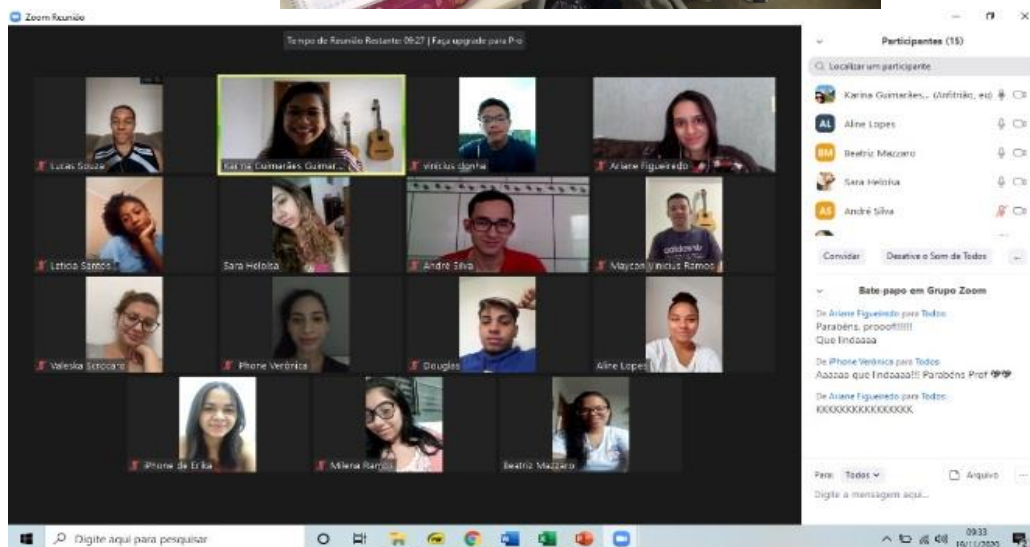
Zoom Reunião

Tempo de Reunião Restante: 09:27 | Faça upgrade para Pro

Lucas Souza
Karine Guimarães Guimar...
Vinicius Cunha
Ariane Figueiredo
Leticia Santos
Sara Heloisa
André Silva
Maycon Vinicius Ramos
Valeska Scoccaro
iPhone Verônica
Douglas
Aline Lopes
iPhone de Erika
Milena Ramos
Beatriz Mazzaro

Participantes (15)

Localizar um participante

Karina Guimarães... (Anfitrião, eu)
Aline Lopes
Beatriz Mazzaro
Sara Heloisa
André Silva

Convidar
Desative o Som de Todos
...

Bate-papo em Grupo Zoom

De Ariane Figueiredo para Todos:
Parabéns, prooof!!!!!!
Que lindaaaa

De iPhone Verônica para Todos:
Aaaaaa que lindaaaa!!! Parabéns Prof 💚💚

De Ariane Figueiredo para Todos:
KKKKKKKKKKKKKKK

Para: Todos
Arquivo
...
Digite a mensagem aqui...

Digite aqui para pesquisar

09:33
10/11/2020